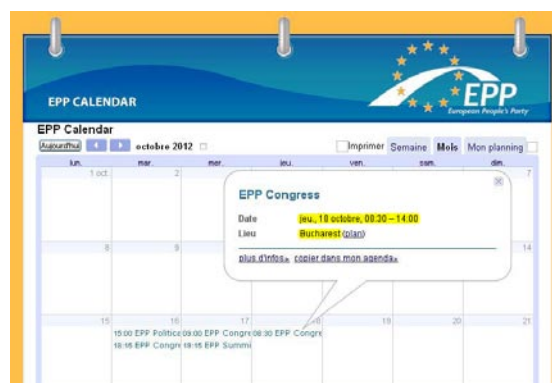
EPP CALENDAR

EPP
European People's Party

EPP Calendar

Aujourd'hui octobre 2012

Imprimer Semaine Mois Mon planning

| lun. | mar. | mer. | jeu. | ven. | sam. | dim. |
|---|---|---|---|---|---|---|
| 1 oct. | 2 | | | | | 7 |
| 8 | 9 | | | | | 14 |
| 15 | 16 15:00 EPP Politica 18:15 EPP Congre | 17 09:00 EPP Congre 18:15 EPP Summi | 18 08:30 EPP Congre | 19 | 20 | 21 |

EPP Congress

Date jeu., 18 octobre, 08:30 – 14:00
Lieu Bucharest (plan)

plus d'infos» copier dans mon agenda»